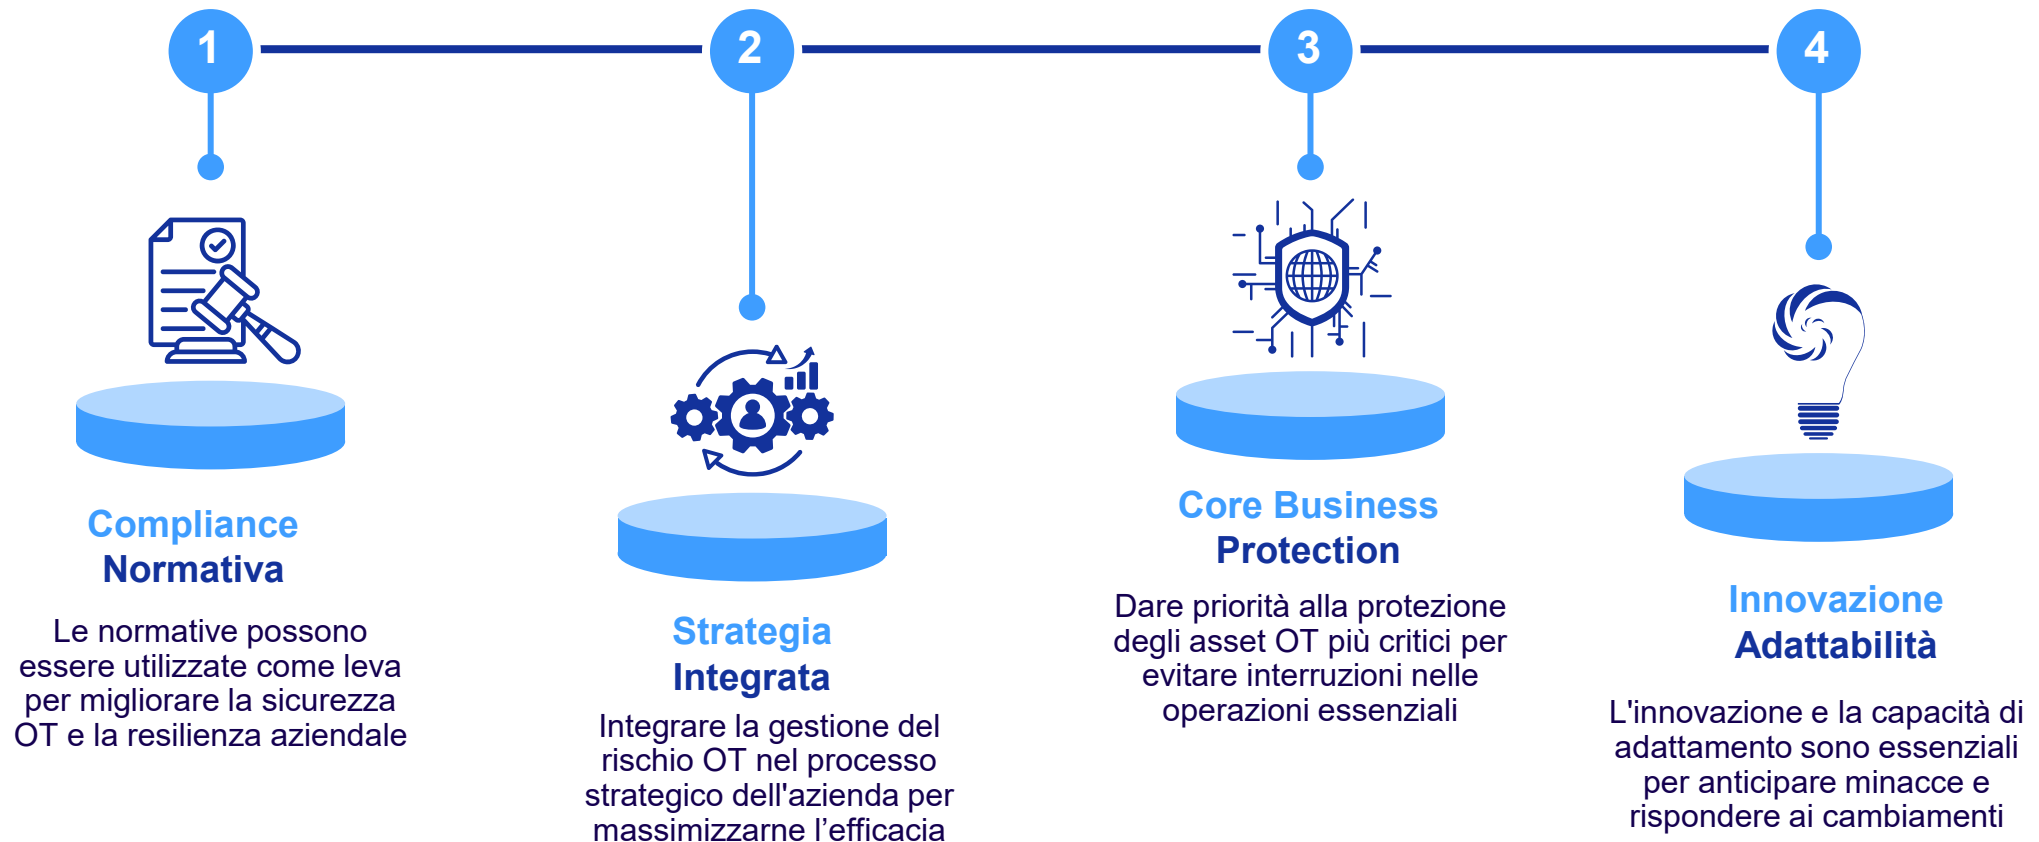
1

2

3

4

Compliance
Normativa

Le normative possono essere utilizzate come leva per migliorare la sicurezza OT e la resilienza aziendale

Strategia
Integrata

Integrare la gestione del rischio OT nel processo strategico dell'azienda per massimizzarne l’efficacia

Core Business
Protection

Dare priorità alla protezione degli asset OT più critici per evitare interruzioni nelle operazioni essenziali

Innovazione
Adattabilità

L'innovazione e la capacità di adattamento sono essenziali per anticipare minacce e rispondere ai cambiamenti